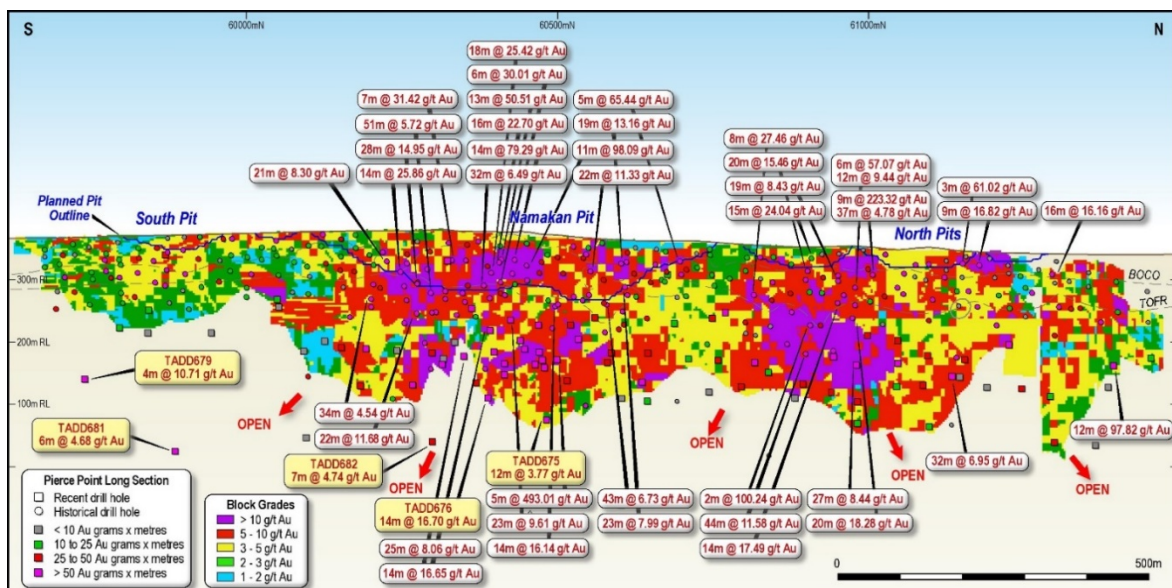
S

60000mN

60500mN

61000mN

N

18m @ 25.42 g/t Au
6m @ 30.01 g/t Au
7m @ 31.42 g/t Au
13m @ 50.51 g/t Au
5m @ 65.44 g/t Au
51m @ 5.72 g/t Au
16m @ 22.70 g/t Au
19m @ 13.16 g/t Au
28m @ 14.95 g/t Au
14m @ 79.29 g/t Au
11m @ 98.09 g/t Au
8m @ 27.46 g/t Au
21m @ 8.30 g/t Au
14m @ 25.86 g/t Au
32m @ 6.49 g/t Au
22m @ 11.33 g/t Au
20m @ 15.46 g/t Au
6m @ 57.07 g/t Au
12m @ 9.44 g/t Au
19m @ 8.43 g/t Au
3m @ 61.02 g/t Au
9m @ 223.32 g/t Au
15m @ 24.04 g/t Au
37m @ 4.78 g/t Au
9m @ 16.82 g/t Au
16m @ 16.16 g/t Au

Planned Pit Outline
South Pit
Namakan Pit
North Pits

300m RL
200m RL
100m RL

BOCO
TOFR

TADD679
4m @ 10.71 g/t Au

TADD681
6m @ 4.68 g/t Au

OPEN
34m @ 4.54 g/t Au
22m @ 11.68 g/t Au

TADD682
7m @ 4.74 g/t Au

OPEN

TADD675
12m @ 3.77 g/t Au

OPEN
OPEN
32m @ 6.95 g/t Au
12m @ 97.82 g/t Au
OPEN

Pierce Point Long Section
Recent drill hole
Historical drill hole
< 10 Au grams x metres
10 to 25 Au grams x metres
25 to 50 Au grams x metres
> 50 Au grams x metres

Block Grades
> 10 g/t Au
5 - 10 g/t Au
3 - 5 g/t Au
2 - 3 g/t Au
1 - 2 g/t Au

TADD676
14m @ 16.70 g/t Au
25m @ 8.06 g/t Au
14m @ 16.65 g/t Au

5m @ 493.01 g/t Au
23m @ 9.61 g/t Au
14m @ 16.14 g/t Au
43m @ 6.73 g/t Au
23m @ 7.99 g/t Au
2m @ 100.24 g/t Au
44m @ 11.58 g/t Au
14m @ 17.49 g/t Au
27m @ 8.44 g/t Au
20m @ 18.28 g/t Au

0
500m